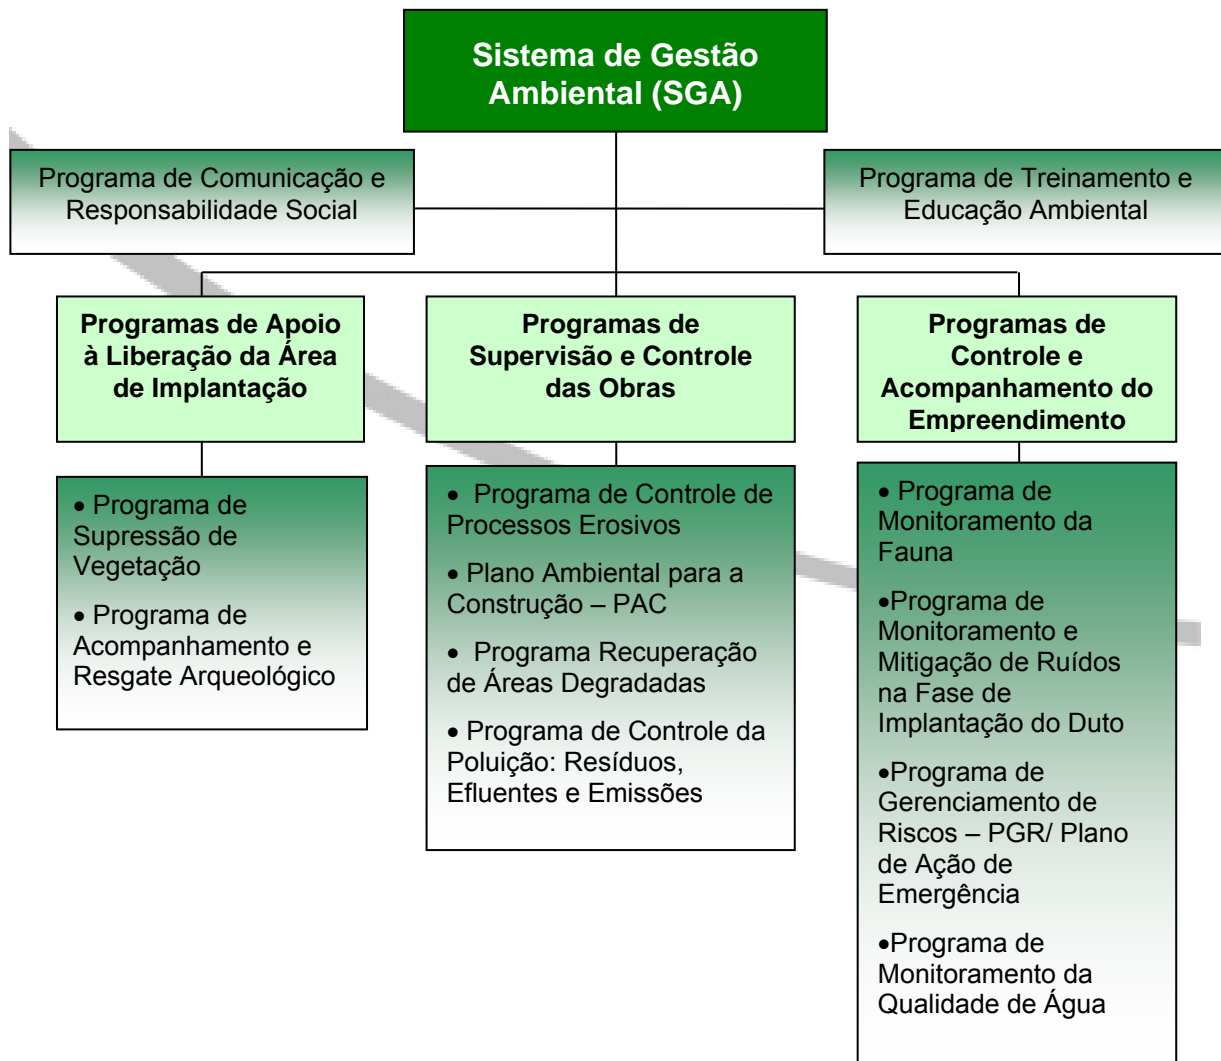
Sistema de Gestão Ambiental (SGA)

Programa de Comunicação e Responsabilidade Social

Programa de Treinamento e Educação Ambiental

Programas de Apoio à Liberação da Área de Implantação

Programas de Supervisão e Controle das Obras

Programas de Controle e Acompanhamento do Empreendimento

• Programa de Supressão de Vegetação

• Programa de Acompanhamento e Resgate Arqueológico

• Programa de Controle de Processos Erosivos

• Plano Ambiental para a Construção – PAC

• Programa Recuperação de Áreas Degradadas

• Programa de Controle da Poluição: Resíduos, Efluentes e Emissões

• Programa de Monitoramento da Fauna

•Programa de Monitoramento e Mitigação de Ruídos na Fase de Implantação do Duto

•Programa de Gerenciamento de Riscos – PGR/ Plano de Ação de Emergência

•Programa de Monitoramento da Qualidade de Água